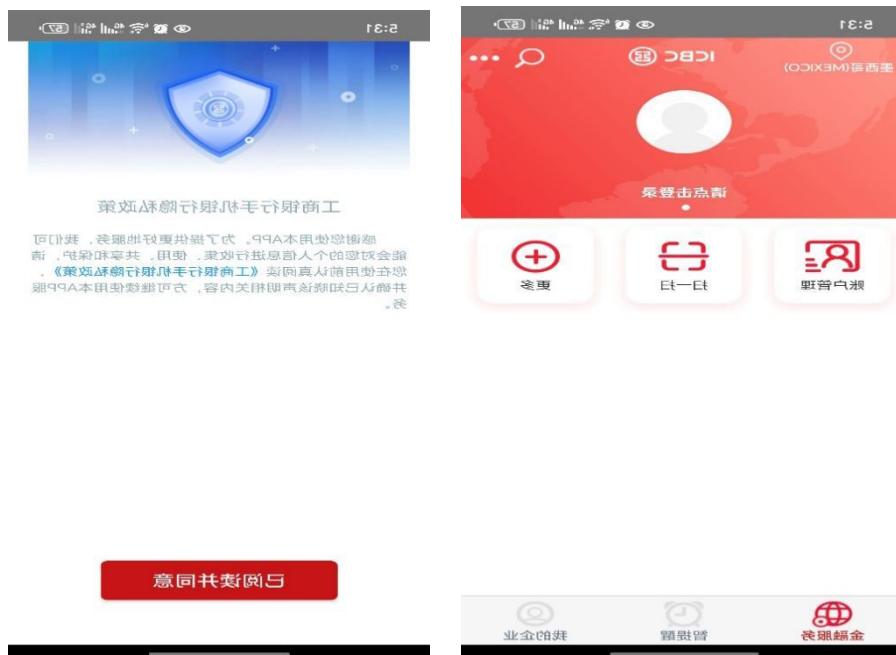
5:31

工商银行手机银行隐私政策

感谢您使用本APP。为了提供更好地服务，我们可能会对您的个人信息进行收集、使用、共享和保护。请您在使用前认真阅读《工商银行手机银行隐私政策》，并确认已知晓该声明相关内容，方可继续使用本APP服务。

已阅读并同意

5:31

墨西哥(MEXICO)

ICBC

请点击登录

账户管理

扫一扫

更多

金融服务

智提醒

我的企业